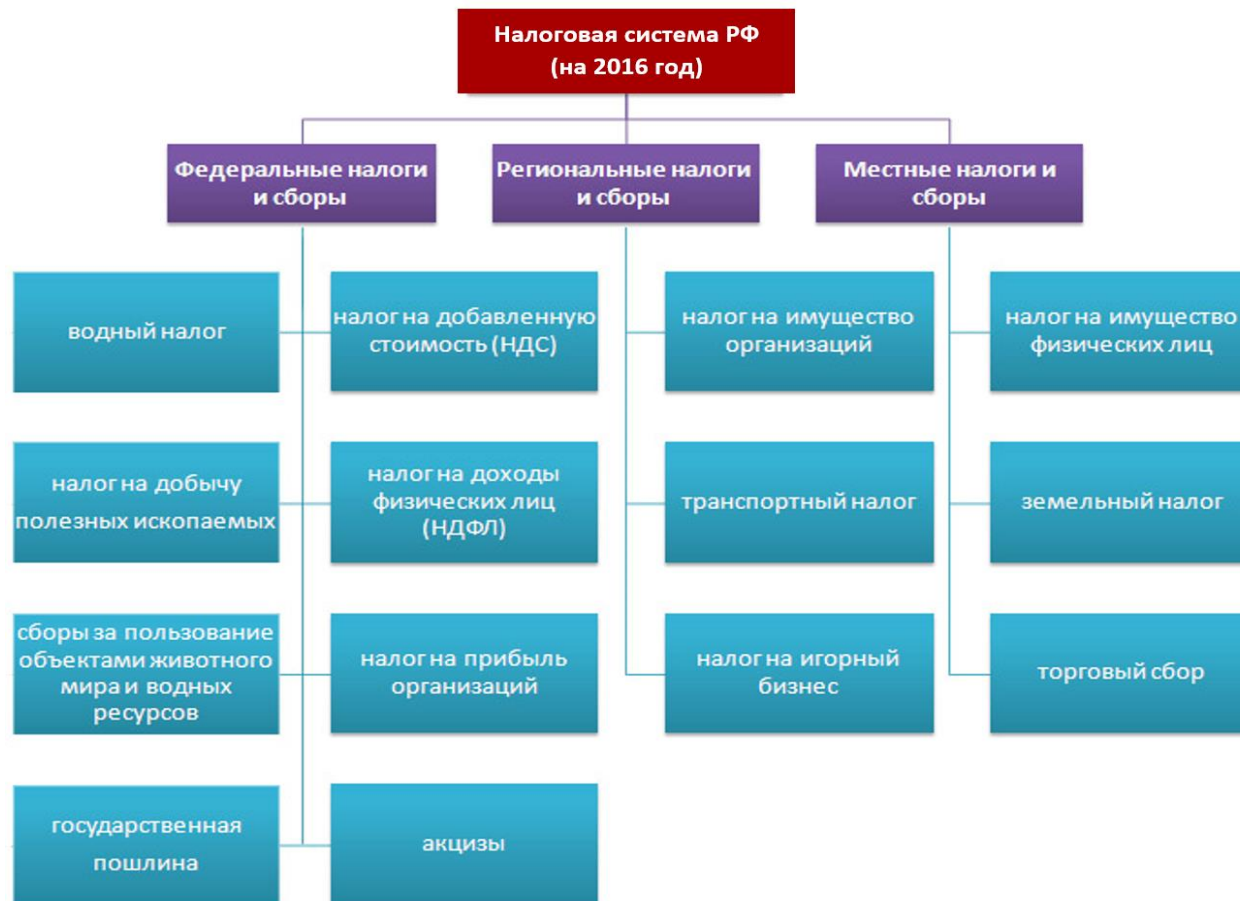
Налоговая система РФ (на 2016 год)

Федеральные налоги и сборы

водный налог

налог на добавленную стоимость (НДС)

налог на добычу полезных ископаемых

налог на доходы физических лиц (НДФЛ)

сборы за пользование объектами животного мира и водных ресурсов

налог на прибыль организаций

государственная пошлина

акцизы

Региональные налоги и сборы

налог на имущество организаций

транспортный налог

налог на игорный бизнес

Местные налоги и сборы

налог на имущество физических лиц

земельный налог

торговый сбор